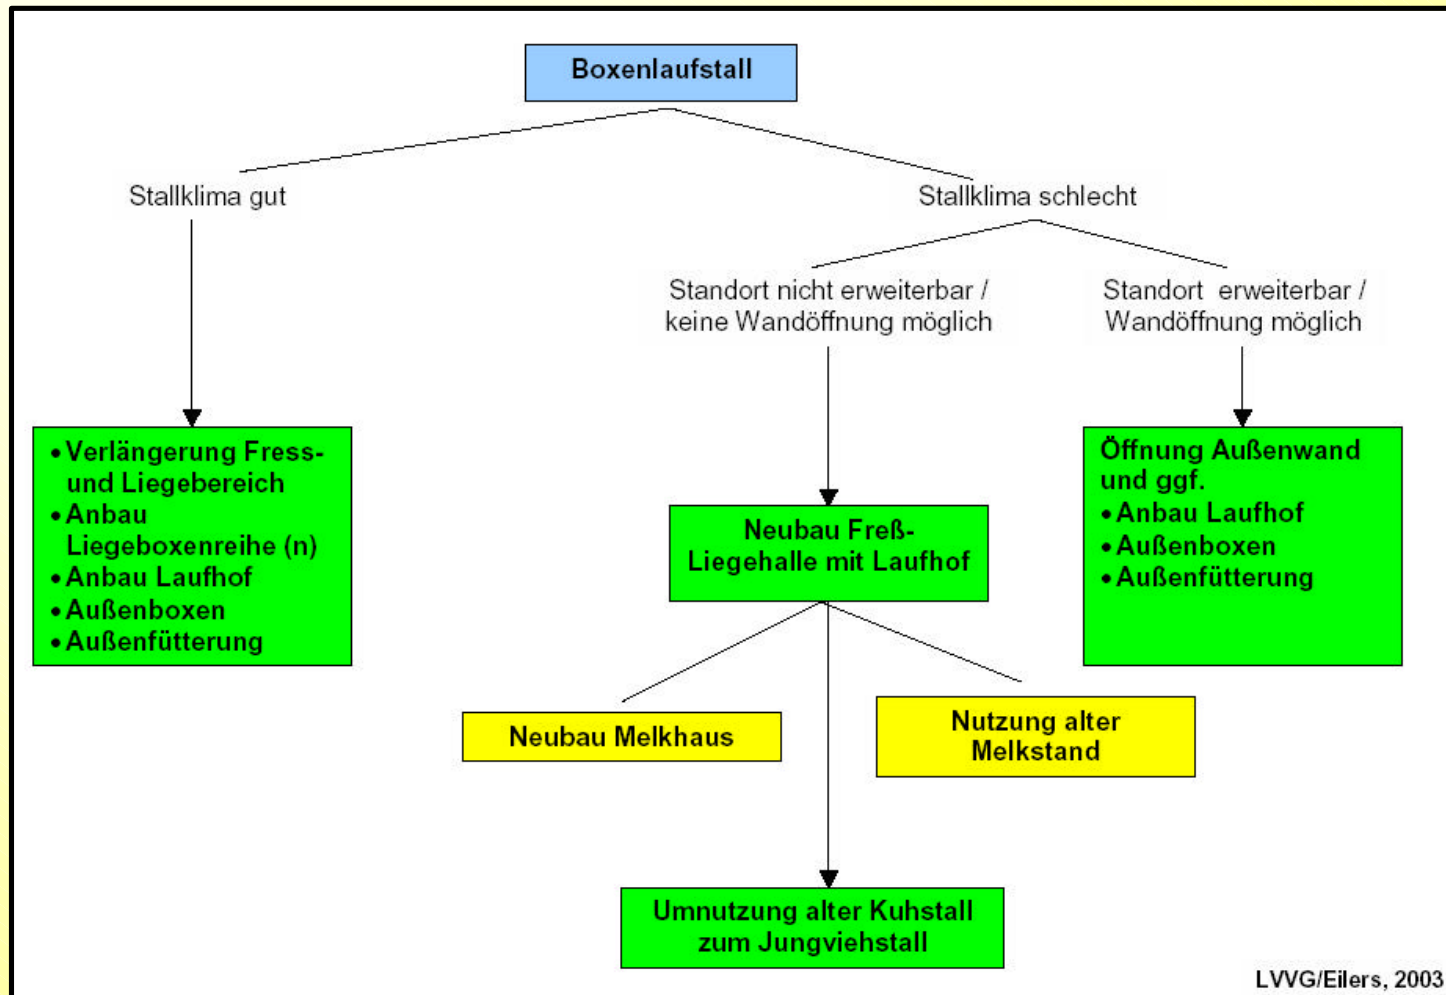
Boxenlaufstall

Stallklima gut

Stallklima schlecht

Standort nicht erweiterbar / keine Wandöffnung möglich

Standort erweiterbar / Wandöffnung möglich

• Verlängerung Fress- und Liegebereich
• Anbau Liegeboxenreihe (n)
• Anbau Laufhof
• Außenboxen
• Außenfütterung

Neubau Freß-Liegehalle mit Laufhof

Öffnung Außenwand und ggf.
• Anbau Laufhof
• Außenboxen
• Außenfütterung

Neubau Melkhaus

Nutzung alter Melkstand

Umnutzung alter Kuhstall zum Jungviehstall

LVVG/Eilers, 2003